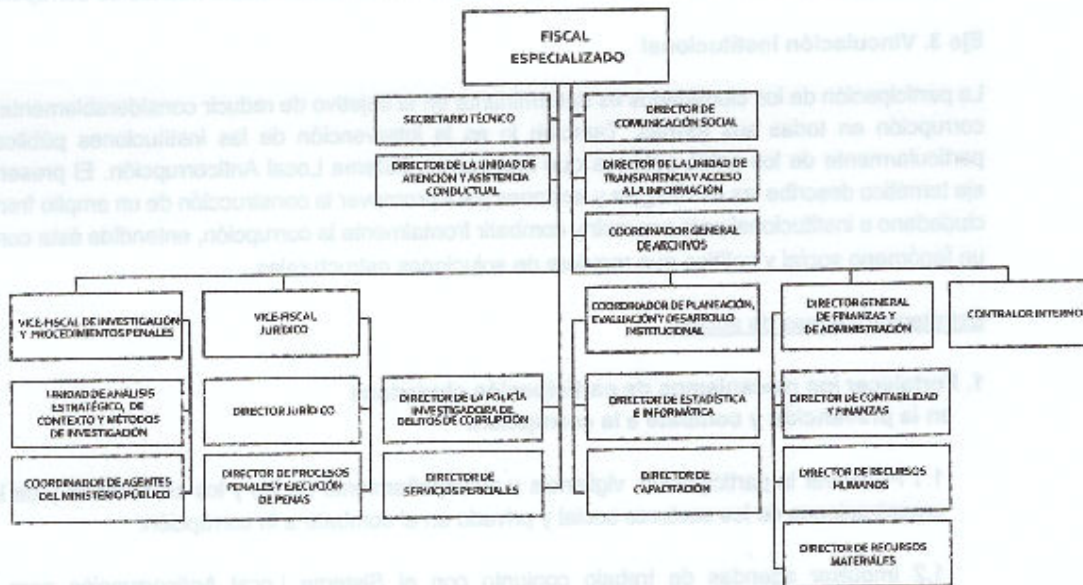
FISCAL ESPECIALIZADO

Eje 3. Vinculación Institucional

La participación de los ciudadanos es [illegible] objetivo de reducir considerablemente la corrupción en todas sus formas, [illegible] en la intervención de las instituciones públicas, particularmente de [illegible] Sistema Local Anticorrupción. El presente eje también describe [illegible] la construcción de un amplio frente ciudadano e institucional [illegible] combatir frontalmente la corrupción, entendida ésta como un fenómeno social y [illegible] de soluciones estructurales.

SECRETARIO TÉCNICO

DIRECTOR DE LA UNIDAD DE ATENCIÓN Y ASISTENCIA CONDUCTUAL

DIRECTOR DE COMUNICACIÓN SOCIAL

DIRECTOR DE LA UNIDAD DE TRANSPARENCIA Y ACCESO A LA INFORMACIÓN

COORDINADOR GENERAL DE ARCHIVOS

VICE-FISCAL DE INVESTIGACIÓN Y PROCEDIMIENTOS PENALES

VICE-FISCAL JURÍDICO

COORDINADOR DE PLANEACIÓN, EVALUACIÓN Y DESARROLLO INSTITUCIONAL

DIRECTOR GENERAL DE FINANZAS Y DE ADMINISTRACIÓN

CONTRALOR INTERNO

UNIDAD DE ANÁLISIS ESTRATÉGICO, DE CONTEXTO Y MÉTODOS DE INVESTIGACIÓN

DIRECTOR JURÍDICO

DIRECTOR DE LA POLICÍA INVESTIGADORA DE DELITOS DE CORRUPCIÓN

DIRECTOR DE ESTADÍSTICA E INFORMÁTICA

DIRECTOR DE CONTABILIDAD Y FINANZAS

COORDINADOR DE AGENTES DEL MINISTERIO PÚBLICO

DIRECTOR DE PROCESOS PENALES Y EJECUCIÓN DE PENAS

DIRECTOR DE SERVICIOS PERICIALES

DIRECTOR DE CAPACITACIÓN

DIRECTOR DE RECURSOS HUMANOS

DIRECTOR DE RECURSOS MATERIALES

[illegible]

1. Involucrar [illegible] en la prevención y combate a la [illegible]

1.1 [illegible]

1.2 Impulsar agendas de trabajo conjunto con el Sistema Local Anticorrupción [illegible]